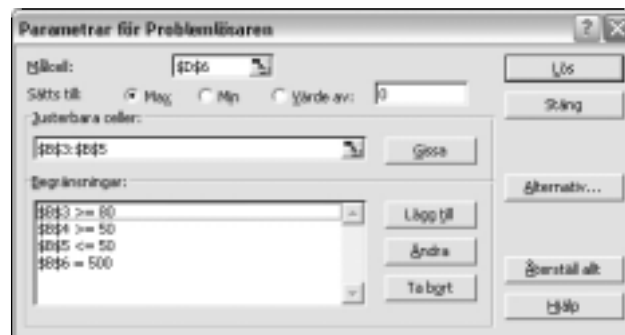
Parametrar för Problemlösaren

Målcell: $D$6

Sätts till: Max Min Värde av: 0

Justerbara celler:

$B$3:$B$5

Gissa

Begränsningar:

$B$3 >= 80
$B$4 >= 50
$B$5 <= 50
$B$6 = 500

Lägg till

Ändra

Ta bort

Lös

Stäng

Alternativ...

Återställ allt

Hjälp